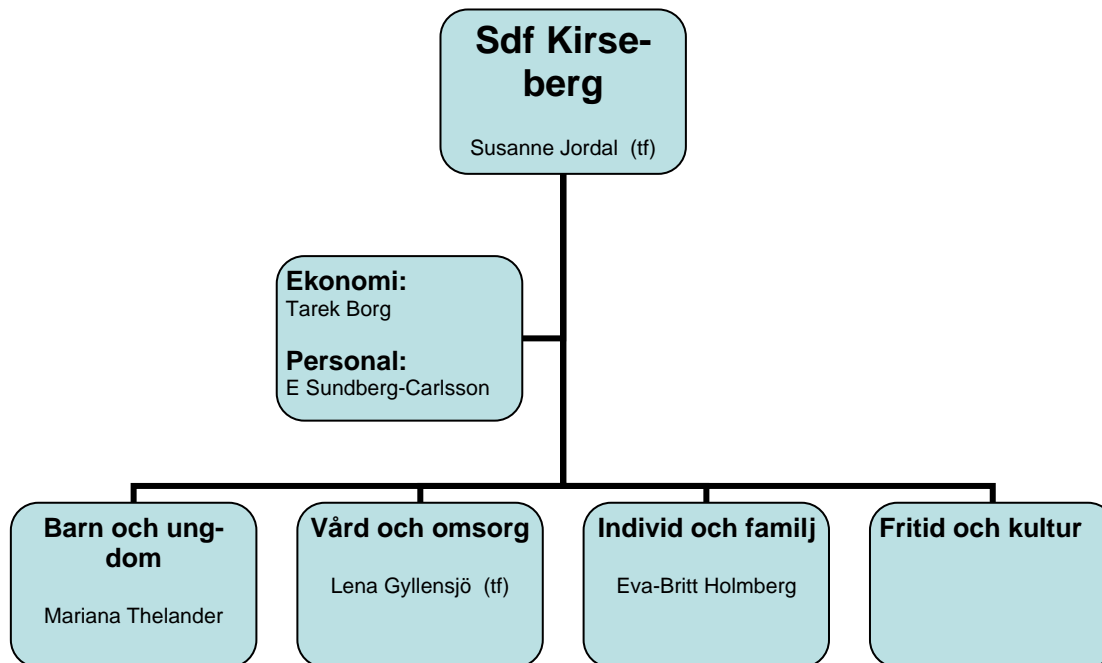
Sdf Kirseberg

Susanne Jordal (tf)

Ekonomi:
Tarek Borg

Personal:
E Sundberg-Carlsson

Barn och ungdom

Mariana Thelander

Vård och omsorg

Lena Gyllensjö (tf)

Individ och familj

Eva-Britt Holmberg

Fritid och kultur